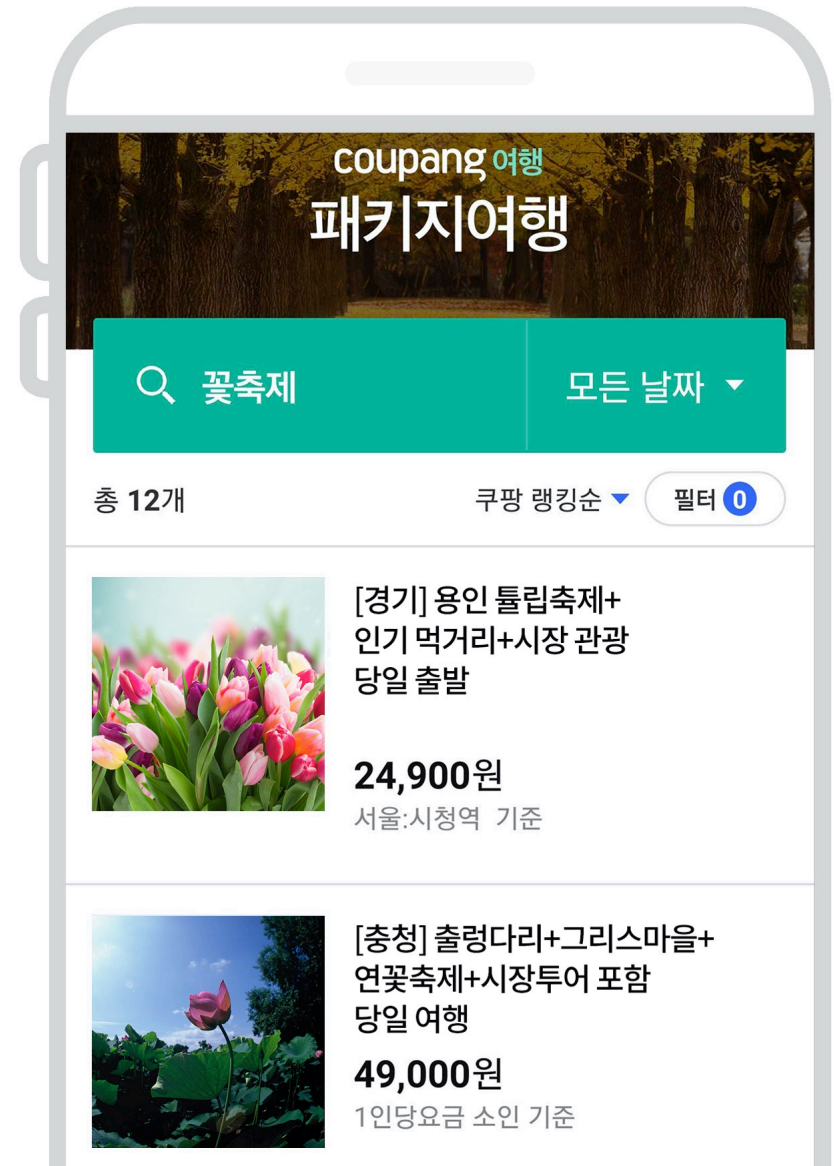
coupang 여행
패키지여행

꽃축제

모든 날짜

총 12개

쿠팡 랭킹순

필터 0

[경기] 용인 튤립축제+ 인기 먹거리+시장 관광 당일 출발

24,900원

서울:시청역 기준

[충청] 출렁다리+그리스마을+ 연꽃축제+시장투어 포함 당일 여행

49,000원

1인당요금 소인 기준